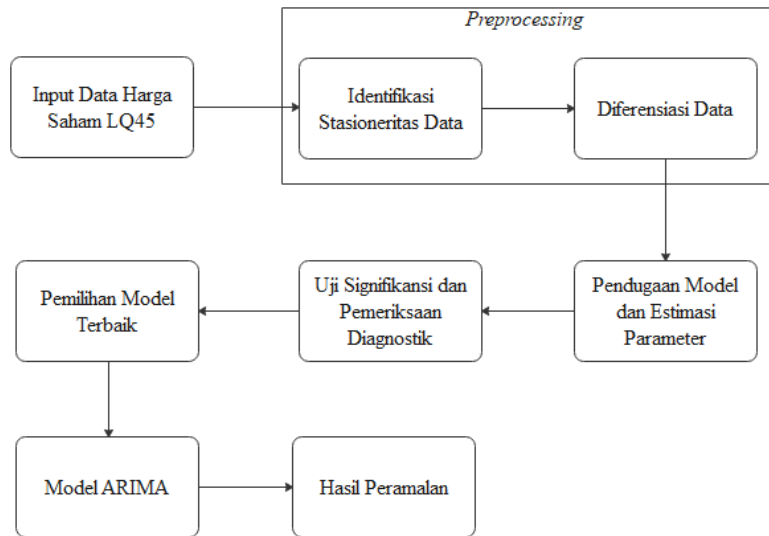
Preprocessing

Input Data Harga Saham LQ45

Identifikasi Stasioneritas Data

Diferensiasi Data

Pendugaan Model dan Estimasi Parameter

Uji Signifikansi dan Pemeriksaan Diagnostik

Pemilihan Model Terbaik

Model ARIMA

Hasil Peramalan